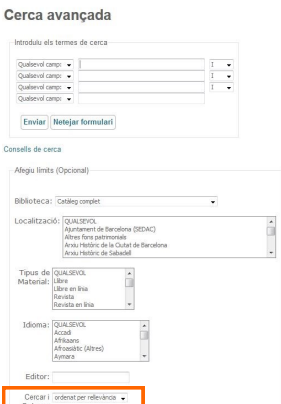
Cerca avançada

Introduïu els termes de cerca

Qualsevol camp | I
Qualsevol camp | I
Qualsevol camp | I
Qualsevol camp

Enviar | Netejar formulari

Consells de cerca

Afegiu límits (Opcional)

Biblioteca: Catàleg complet

Localització: QUALSEVOL
Ajuntament de Barcelona (SEDAC)
Altres fons patrimonials
Arxiu Històric de la Ciutat de Barcelona
Arxiu Històric de Sabadell

Tipus de Material: QUALSEVOL
Llibre
Llibre en línia
Revista
Revista en línia

Idioma: QUALSEVOL
Accadi
Afrikaans
Afroasiàtic (Altres)
Aymara

Editor:

Cercar i ordenat per rellevància